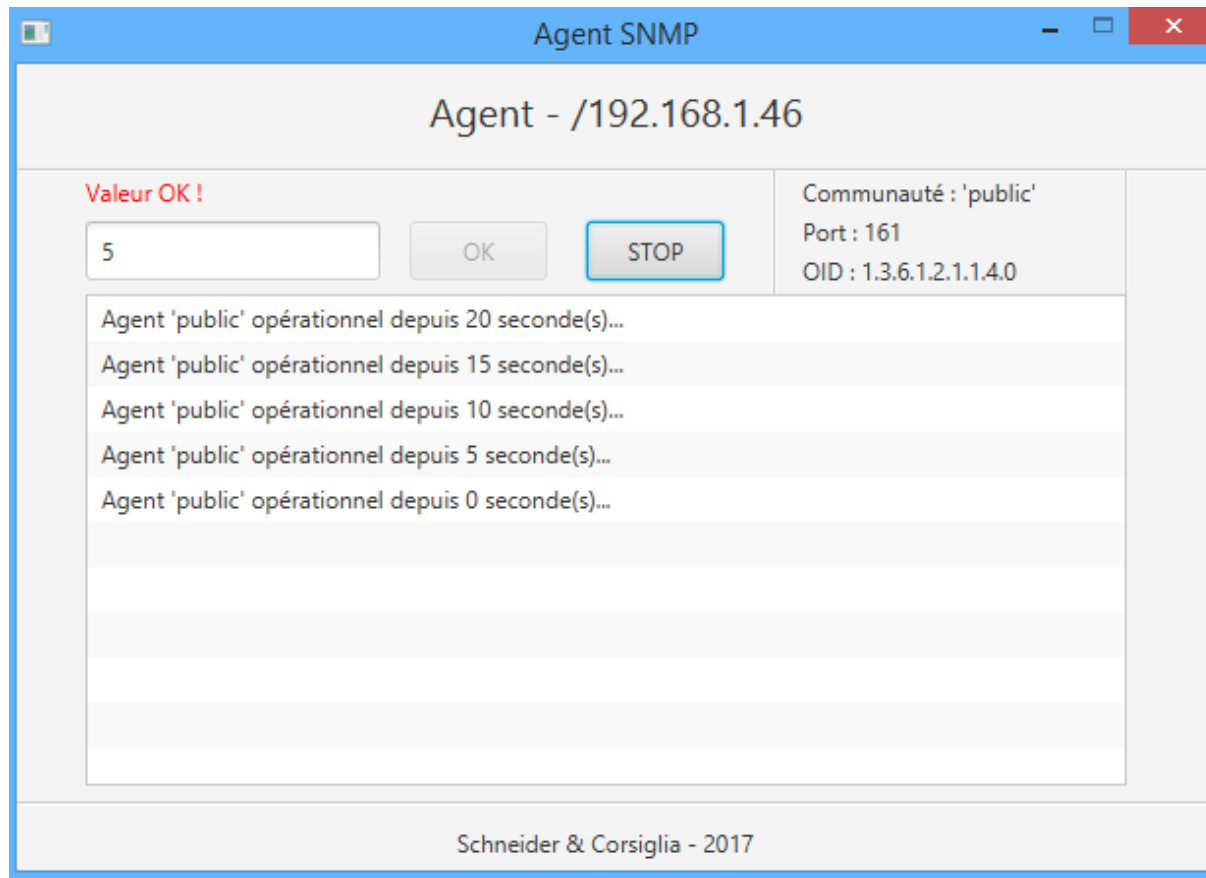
Agent SNMP

Agent - /192.168.1.46

Valeur OK !

5

OK

STOP

Communauté : 'public'

Port : 161

OID : 1.3.6.1.2.1.1.4.0

Agent 'public' opérationnel depuis 20 seconde(s)...

Agent 'public' opérationnel depuis 15 seconde(s)...

Agent 'public' opérationnel depuis 10 seconde(s)...

Agent 'public' opérationnel depuis 5 seconde(s)...

Agent 'public' opérationnel depuis 0 seconde(s)...

Schneider & Corsiglia - 2017